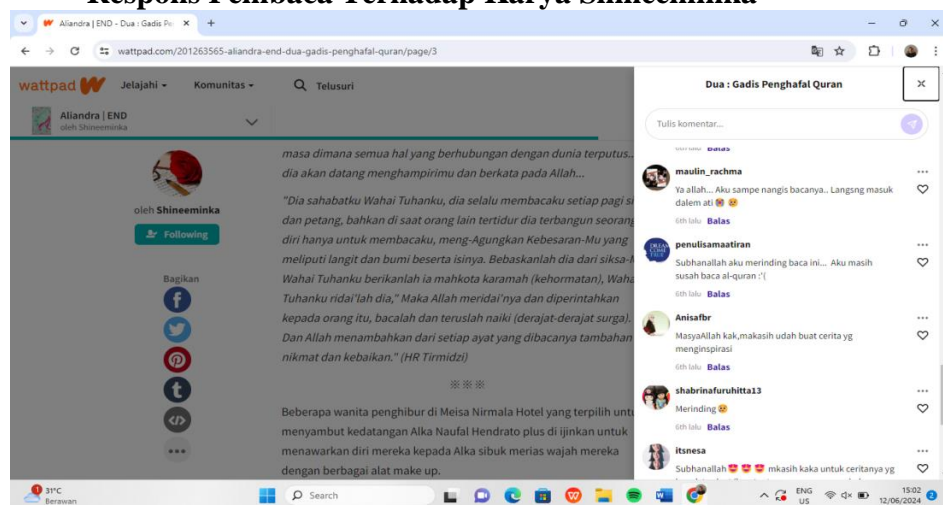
Respons Pembaca Terhadap Karya Shineeminka

Aliandra | END - Dua : Gadis Pe ×

wattpad.com/201263565-aliandra-end-dua-gadis-penghafal-quran/page/3

wattpad Jelajahi Komunitas Telusuri

Aliandra | END
oleh Shineeminka

oleh Shineeminka

Following

Bagikan

masa dimana semua hal yang berhubungan dengan dunia terputus... dia akan datang menghampirimu dan berkata pada Allah...

"Dia sahabatku Wahai Tuhanku, dia selalu membacaku setiap pagi si dan petang, bahkan di saat orang lain tertidur dia terbangun seorang diri hanya untuk membacaku, meng-Agungkan Kebesaran-Mu yang meliputi langit dan bumi beserta isinya. Bebaskanlah dia dari siksa-N Wahai Tuhanku berikanlah ia mahkota karamah (kehormatan), Waha Tuhanku ridai'lah dia," Maka Allah meridai'nya dan diperintahkan kepada orang itu, bacalah dan teruslah naiki (derajat-derajat surga). Dan Allah menambahkan dari setiap ayat yang dibacanya tambahan nikmat dan kebaikan." (HR Tirmidzi)

※※※

Beberapa wanita penghibur di Meisa Nirmala Hotel yang terpilih untu menyambut kedatangan Alka Naufal Hendrato plus di ijinkan untuk menawarkan diri mereka kepada Alka sibuk merias wajah mereka dengan berbagai alat make up.

Dua : Gadis Penghafal Quran

Tulis komentar...

maulin_rachma
Ya allah... Aku sampe nangis bacanya.. Langsng masuk dalem ati
6th lalu Balas

penulisamaatiran
Subhanallah aku merinding baca ini... Aku masih susah baca al-quran :'(
6th lalu Balas

Anisafbr
MasyaAllah kak,makasih udah buat cerita yg menginspirasi
6th lalu Balas

shabrinafuruhitta13
Merinding
6th lalu Balas

itsnesa
Subhanallah mkasih kaka untuk ceritanya yg

31°C
Berawan

Search

ENG US

15:02
12/06/2024